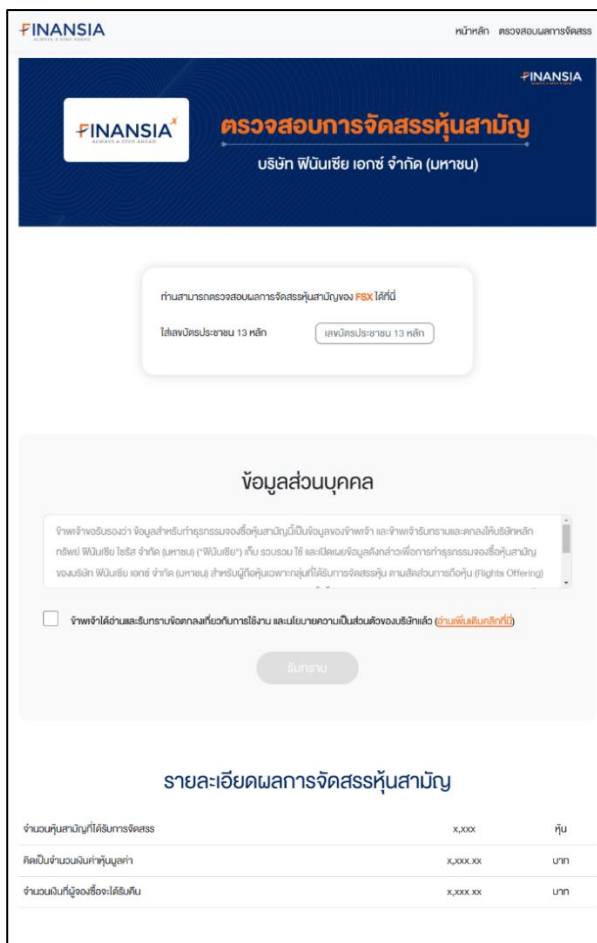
FINANSIA
ALWAYS A STEP AHEAD

หน้าหลัก ตรวจสอบผลการจัดสรร

FINANSIA

FINANSIA
ALWAYS A STEP AHEAD

ตรวจสอบการจัดสรรหุ้นสามัญ

บริษัท ฟินันเซีย เอกซ์ จำกัด (มหาชน)

ท่านสามารถตรวจสอบผลการจัดสรรหุ้นสามัญของ FSX ได้ที่นี่

ใส่เลขบัตรประชาชน 13 หลัก

เลขบัตรประชาชน 13 หลัก

ข้อมูลส่วนบุคคล

ข้าพเจ้าขอรับรองว่า ข้อมูลสำหรับทำธุรกรรมจองซื้อหุ้นสามัญนี้เป็นข้อมูลของข้าพเจ้า และข้าพเจ้ารับทราบและตกลงให้บริษัทหลักทรัพย์ ฟินันเซีย ไซรัส จำกัด (มหาชน) ("ฟินันเซีย") เก็บ รวบรวม ใช้ และเปิดเผยข้อมูลดังกล่าวเพื่อการทำธุรกรรมจองซื้อหุ้นสามัญของบริษัท ฟินันเซีย เอกซ์ จำกัด (มหาชน) สำหรับผู้ถือหุ้นเฉพาะกลุ่มที่ได้รับการจัดสรรหุ้น ตามสัดส่วนการถือหุ้น (Rights Offering)

ข้าพเจ้าได้อ่านและรับทราบข้อตกลงเกี่ยวกับการใช้งาน และนโยบายความเป็นส่วนตัวของบริษัทแล้ว (อ่านเพิ่มเติมคลิกที่นี่)

รับทราบ

รายละเอียดผลการจัดสรรหุ้นสามัญ

| จำนวนหุ้นสามัญที่ได้รับการจัดสรร | x,xxx | หุ้น |
|---|---|---|
| คิดเป็นจำนวนเงินค่าหุ้นมูลค่า | x,xxx.xx | บาท |
| จำนวนเงินที่ผู้จองซื้อจะได้รับคืน | x,xxx.xx | บาท |